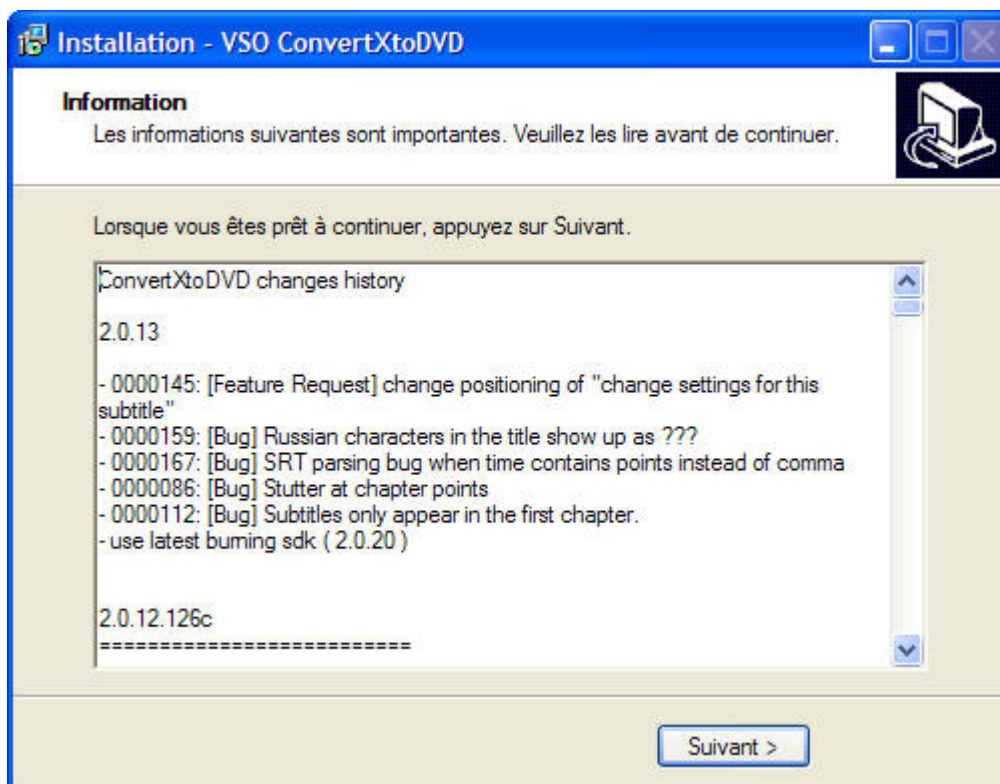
Installation - VSO ConvertXtoDVD

Information

Les informations suivantes sont importantes. Veuillez les lire avant de continuer.

Lorsque vous êtes prêt à continuer, appuyez sur Suivant.

ConvertXtoDVD changes history

2.0.13

- 0000145: [Feature Request] change positioning of "change settings for this subtitle"
- 0000159: [Bug] Russian characters in the title show up as ???
- 0000167: [Bug] SRT parsing bug when time contains points instead of comma
- 0000086: [Bug] Stutter at chapter points
- 0000112: [Bug] Subtitles only appear in the first chapter.
- use latest burning sdk ( 2.0.20 )

2.0.12.126c
==========================

Suivant >